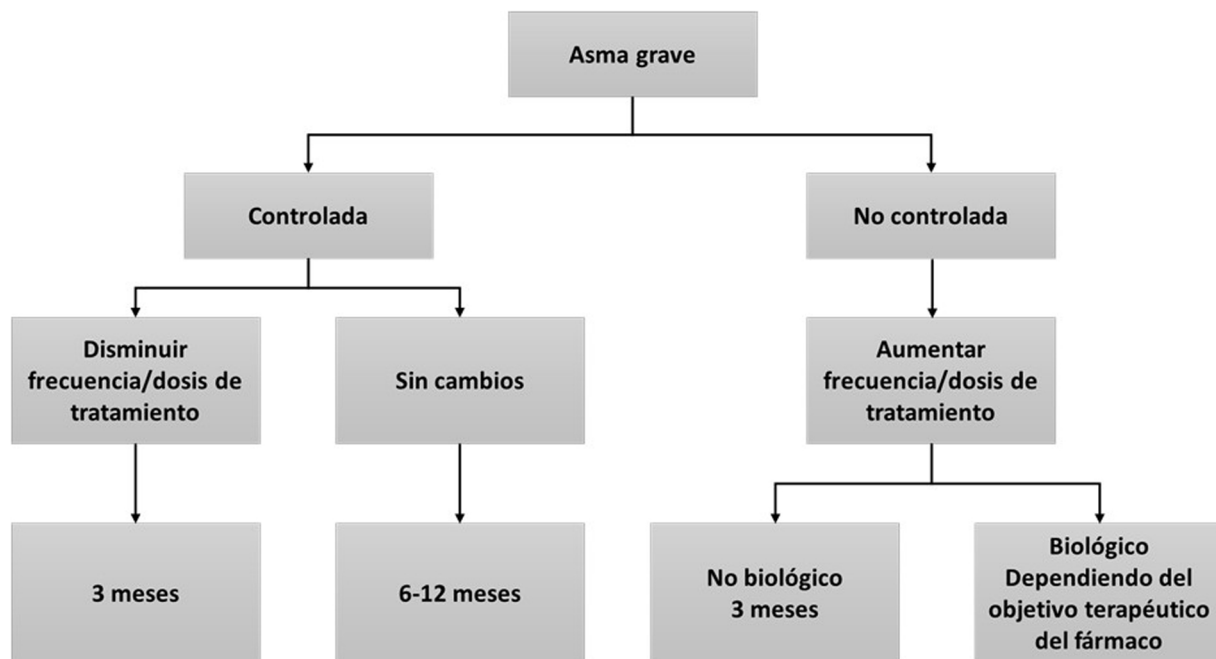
Asma grave

Controlada

No controlada

Disminuir frecuencia/dosis de tratamiento

Sin cambios

Aumentar frecuencia/dosis de tratamiento

3 meses

6-12 meses

No biológico
3 meses

Biológico
Dependiendo del objetivo terapéutico del fármaco